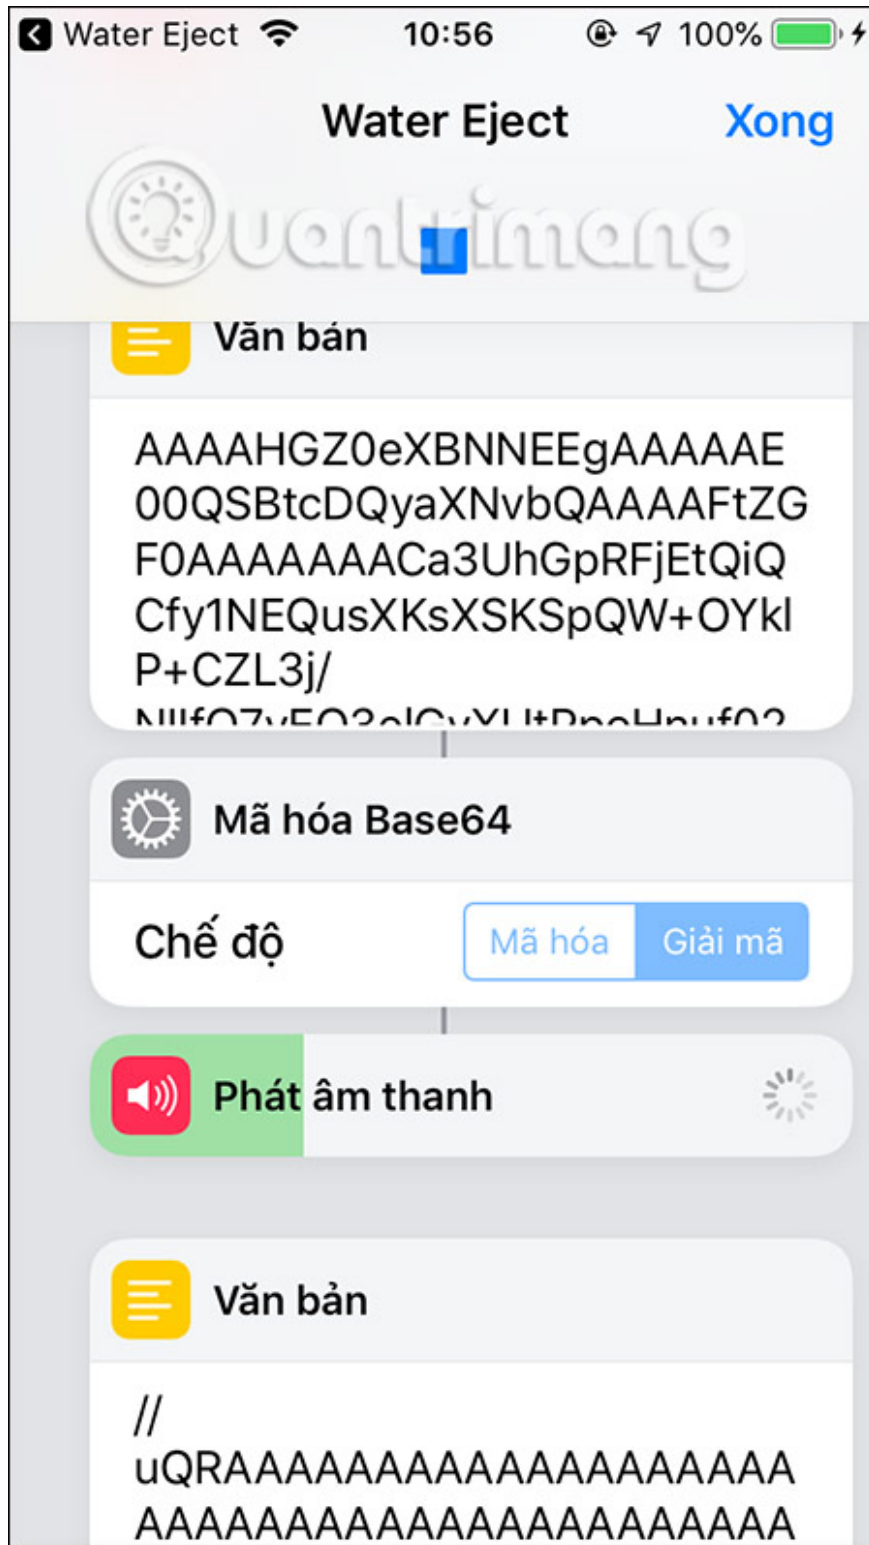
Water Eject 10:56 100%

Water Eject Xong

Quantrimang

Văn bản

AAAAHGZ0eXBNNEEgAAAAE00QSBtcDQyaXNvbQAAAAFtZGF0AAAAAAACa3UhGpRFjEtQiQCfy1NEQusXKsXSKSpQW+OYklP+CZL3j/
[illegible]

Mã hóa Base64

Chế độ Mã hóa Giải mã

Phát âm thanh

Văn bản

//
uQRAAAAAAAAAAAAAAAAAAAAAAAAAAAAAAAAAAAAAAA